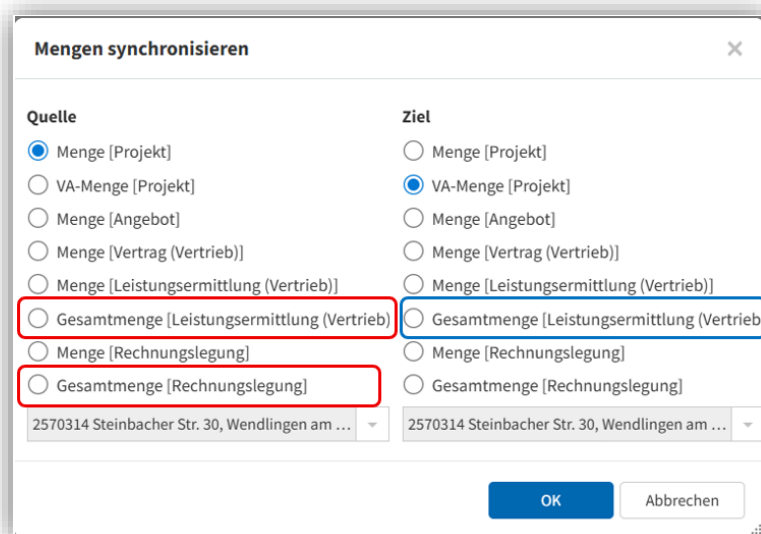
Mengen synchronisieren

×

Quelle

Menge [Projekt]
VA-Menge [Projekt]
Menge [Angebot]
Menge [Vertrag (Vertrieb)]
Menge [Leistungsermittlung (Vertrieb)]
Gesamtmenge [Leistungsermittlung (Vertrieb)
Menge [Rechnungslegung]
Gesamtmenge [Rechnungslegung]
2570314 Steinbacher Str. 30, Wendlingen am ...

Ziel

Menge [Projekt]
VA-Menge [Projekt]
Menge [Angebot]
Menge [Vertrag (Vertrieb)]
Menge [Leistungsermittlung (Vertrieb)]
Gesamtmenge [Leistungsermittlung (Vertrieb
Menge [Rechnungslegung]
Gesamtmenge [Rechnungslegung]
2570314 Steinbacher Str. 30, Wendlingen am ...

OK

Abbrechen